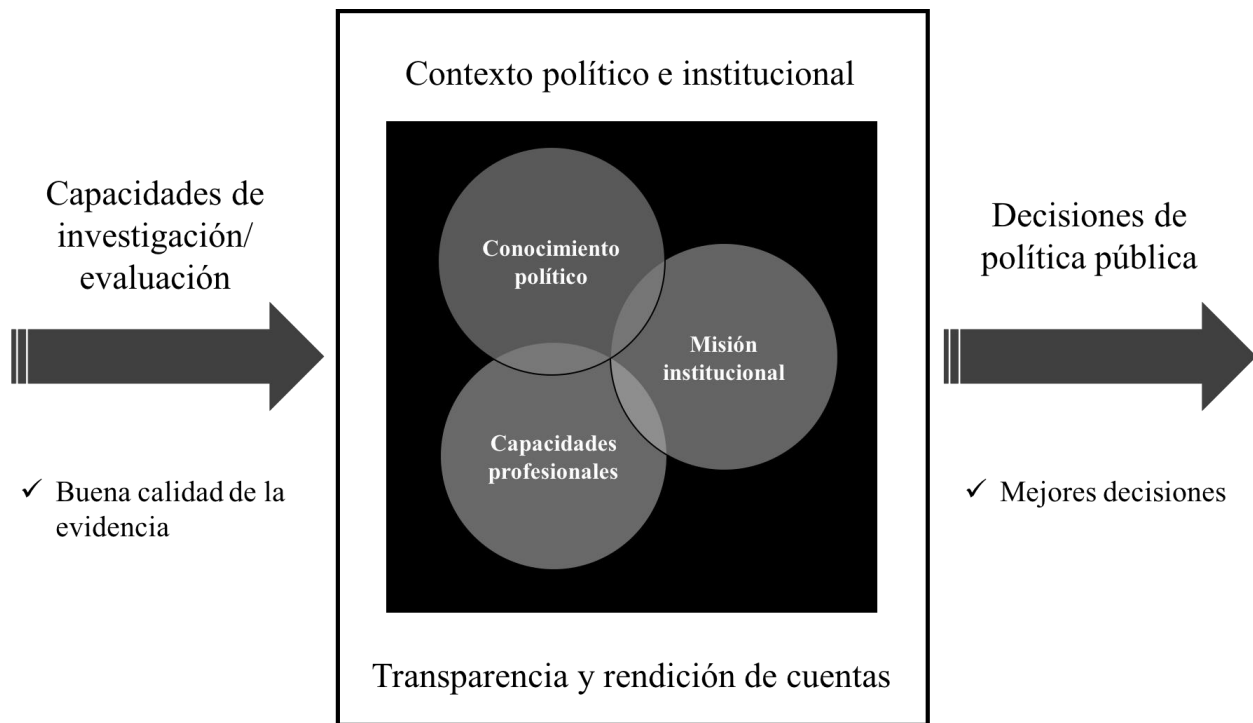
Capacidades de investigación/ evaluación

✓ Buena calidad de la evidencia

Contexto político e institucional

Conocimiento político

Misión institucional

Capacidades profesionales

Transparencia y rendición de cuentas

Decisiones de política pública

✓ Mejores decisiones